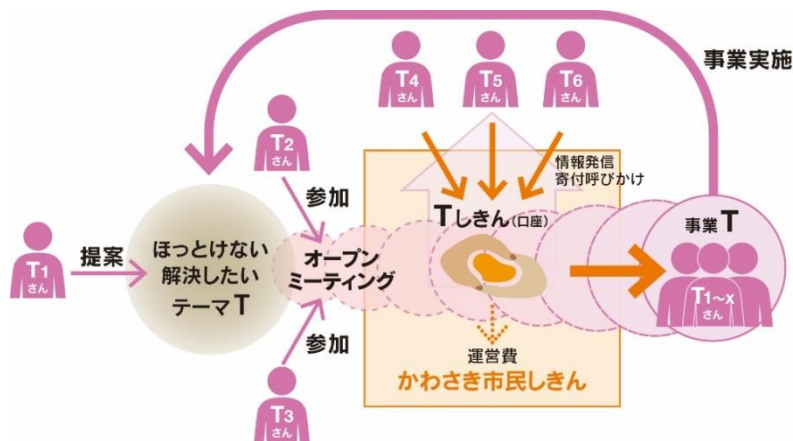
事業実施

T4 さん

T5 さん

T6 さん

T2 さん

情報発信
寄付呼びかけ

参加

Tしきん(口座)

事業T

T1 さん

提案

ほっとけない
解決したい
テーマT

オープン
ミーティング

T1~X さん

参加

運営費

かわさき市民しきん

T3 さん